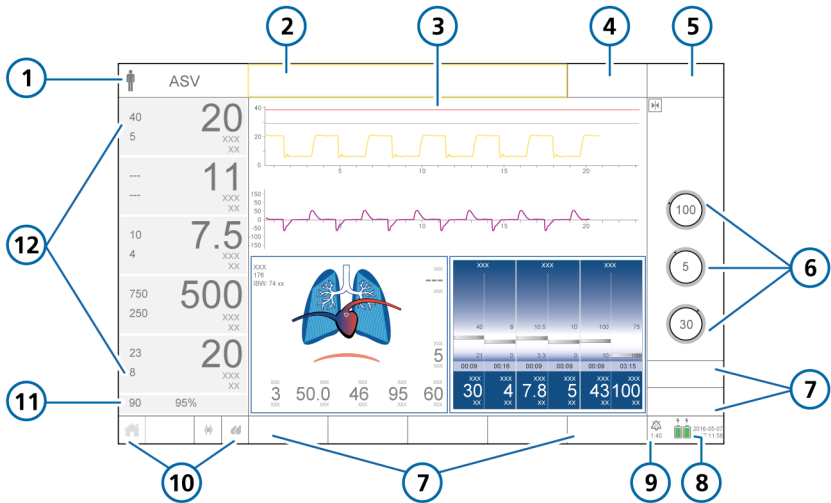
1
2
3
4
5
ASV

40
5
20
XXX
XX

---
---
11
XXX
XX

10
4
7.5
XXX
XX

750
250
500
XXX
XX

23
8
20
XXX
XX

90
95%

40
20
0
5
10
15
20

150
100
50
0
-50
-100
-150
5
10
15
20

XXX
176
IBW: 74 xx
XXX
XXX
5
XXX
3
50.0
46
95
60

XXX
XXX
XXX
40
8
10.5
10
100
75
21
0
3.3
0
50
00:09
00:09
00:09
00:09
03:15
XXX
30
XX
XXX
4
XX
XXX
7.8
XX
XXX
5
XX
XXX
43
XX
XXX
100
XX

100
5
30

1:40
2016-05-07
7:11:58

6
7
7
8
9
10
11
12